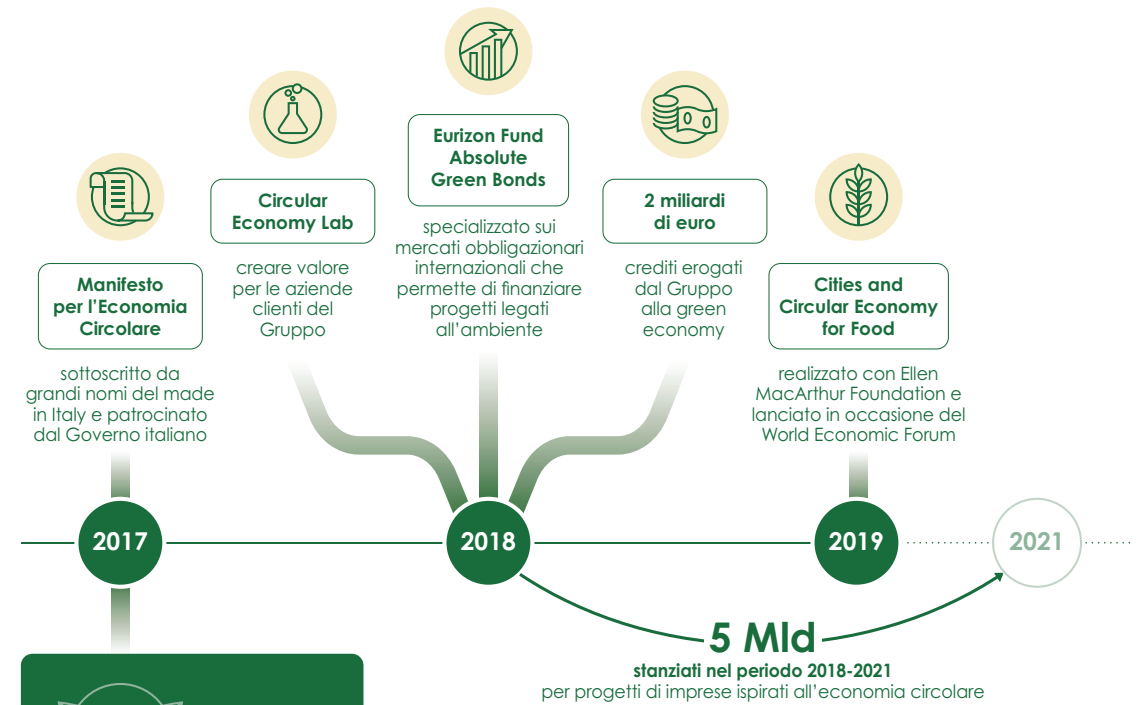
Manifesto per l'Economia Circolare

sottoscritto da grandi nomi del made in Italy e patrocinato dal Governo italiano

Circular Economy Lab

creare valore per le aziende clienti del Gruppo

Eurizon Fund Absolute Green Bonds

specializzato sui mercati obbligazionari internazionali che permette di finanziare progetti legati all'ambiente

2 miliardi di euro

crediti erogati dal Gruppo alla green economy

Cities and Circular Economy for Food

realizzato con Ellen MacArthur Foundation e lanciato in occasione del World Economic Forum

2017

2018

2019

2021

5 Mld

stanziati nel periodo 2018-2021

per progetti di imprese ispirati all'economia circolare